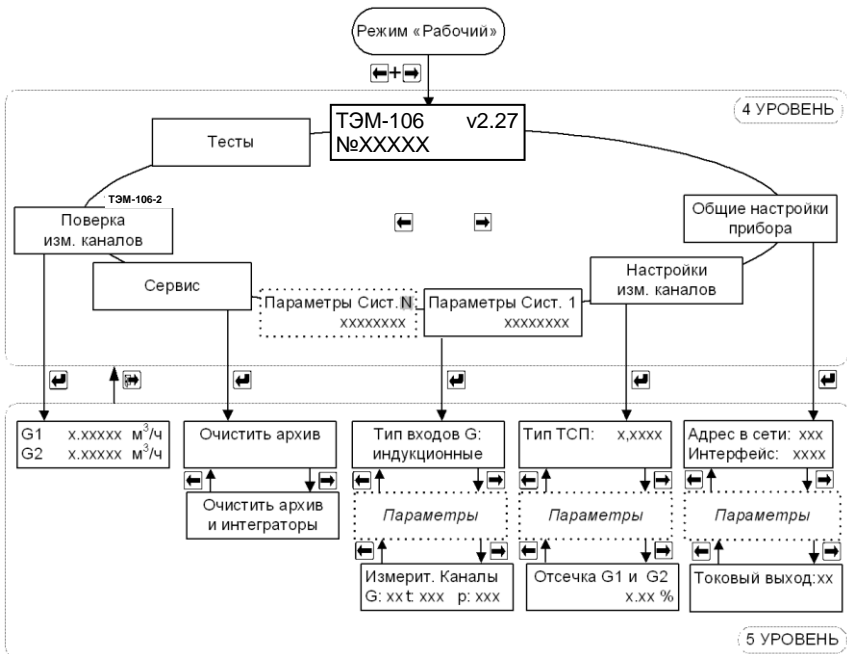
Режим «Рабочий»

4 УРОВЕНЬ

ТЭМ-106 v2.27
№XXXXX

Тесты

ТЭМ-106-2

Поверка изм. каналов

Общие настройки прибора

Сервис

Параметры Сист. N xxxxxxxx

Параметры Сист. 1 xxxxxxxx

Настройки изм. каналов

G1 x.xxxxx м$^3$/ч
G2 x.xxxxx м$^3$/ч

Очистить архив

Очистить архив и интеграторы

Тип входов G: индукционные

Параметры

Измерит. Каналы
G: xx t: xxx p: xxx

Тип ТСП: x,xxxx

Параметры

Отсечка G1 и G2 x.xx %

Адрес в сети: xxx
Интерфейс: xxxx

Параметры

Токовый выход:xx

5 УРОВЕНЬ